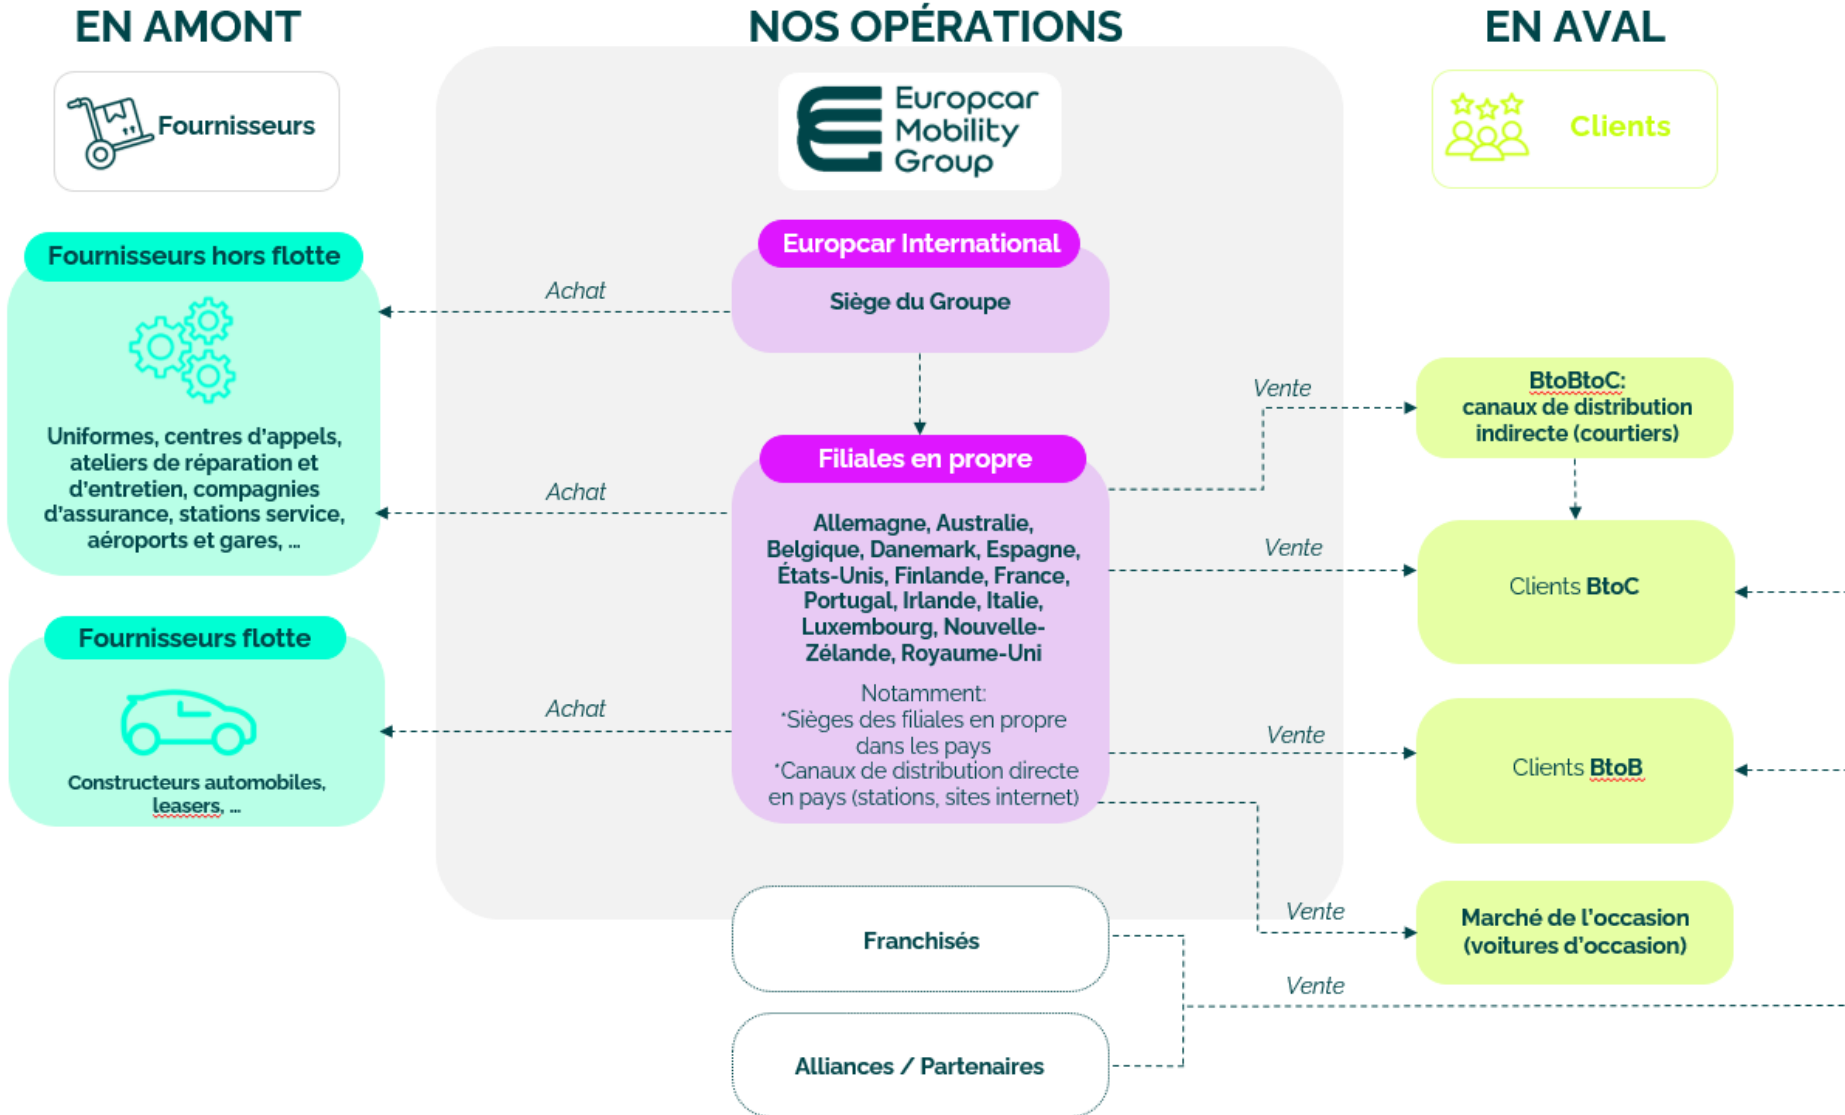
EN AMONT

Fournisseurs

Fournisseurs hors flotte

Uniformes, centres d'appels, ateliers de réparation et d'entretien, compagnies d'assurance, stations service, aéroports et gares, ...

Fournisseurs flotte

Constructeurs automobiles, leasers, ...

NOS OPÉRATIONS

Europcar Mobility Group

Europcar International

Siège du Groupe

Achat

Achat

Achat

Filiales en propre

Allemagne, Australie, Belgique, Danemark, Espagne, États-Unis, Finlande, France, Portugal, Irlande, Italie, Luxembourg, Nouvelle-Zélande, Royaume-Uni

Notamment:
*Sièges des filiales en propre dans les pays
*Canaux de distribution directe en pays (stations, sites internet)

Franchisés

Alliances / Partenaires

EN AVAL

Clients

Vente

BtoBtoC: canaux de distribution indirecte (courtiers)

Vente

Clients BtoC

Vente

Clients BtoB

Vente

Marché de l'occasion (voitures d'occasion)

Vente